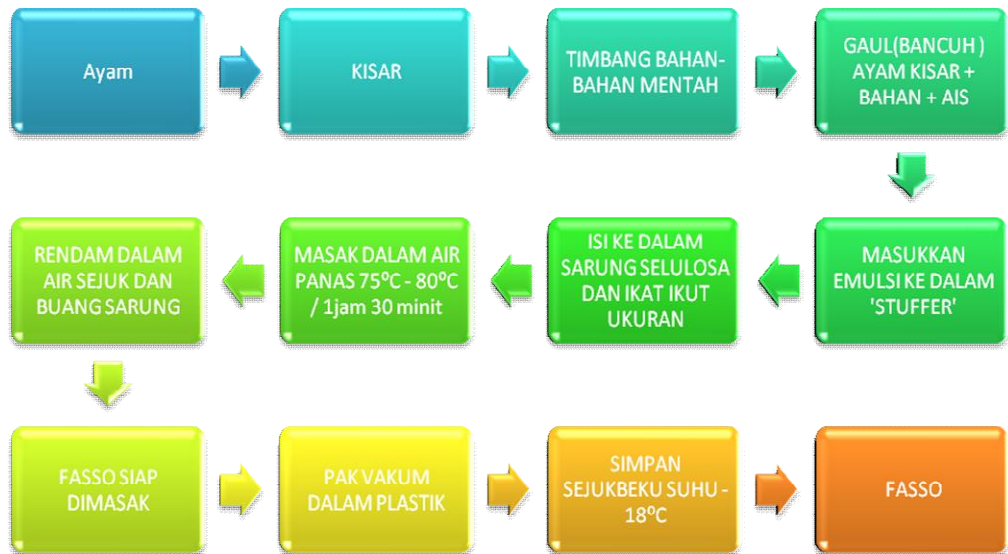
Ayam

KISAR

TIMBANG BAHAN-BAHAN MENTAH

GAUL(BANCUH ) AYAM KISAR + BAHAN + AIS

MASUKKAN EMULSI KE DALAM 'STUFFER'

ISI KE DALAM SARUNG SELULOSA DAN IKAT IKUT UKURAN

MASAK DALAM AIR PANAS 75ºC - 80ºC / 1jam 30 minit

RENDAM DALAM AIR SEJUK DAN BUANG SARUNG

FASSO SIAP DIMASAK

PAK VAKUM DALAM PLASTIK

SIMPAN SEJUKBEKU SUHU - 18ºC

FASSO